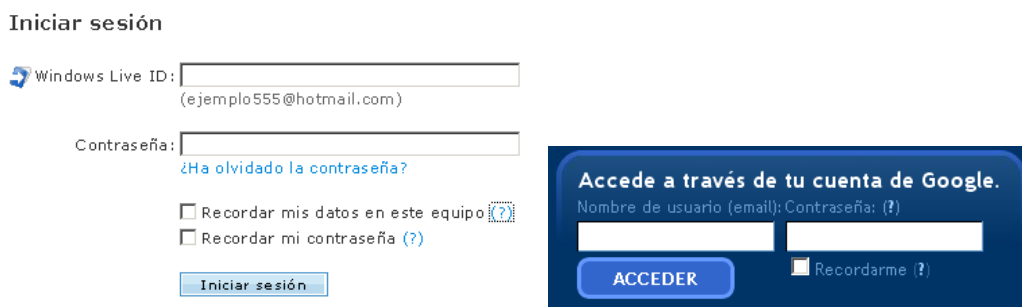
Iniciar sesión

Windows Live ID:
(ejemplo555@hotmail.com)

Contraseña:
¿Ha olvidado la contraseña?

Recordar mis datos en este equipo (?)
Recordar mi contraseña (?)

Iniciar sesión

Accede a través de tu cuenta de Google.
Nombre de usuario (email): Contraseña: (?)
ACCEDER
Recordarme (?)